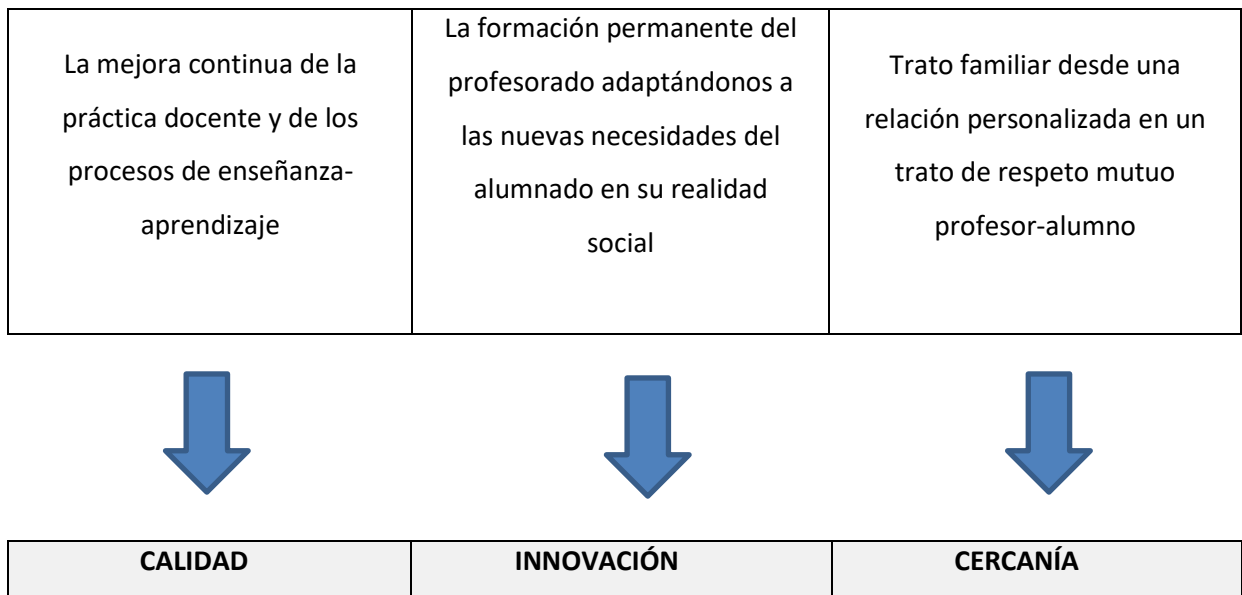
| La mejora continua de la práctica docente y de los procesos de enseñanza-aprendizaje | La formación permanente del profesorado adaptándonos a las nuevas necesidades del alumnado en su realidad social | Trato familiar desde una relación personalizada en un trato de respeto mutuo profesor-alumno |
|---|---|---|

| CALIDAD | INNOVACIÓN | CERCANÍA |
|---|---|---|